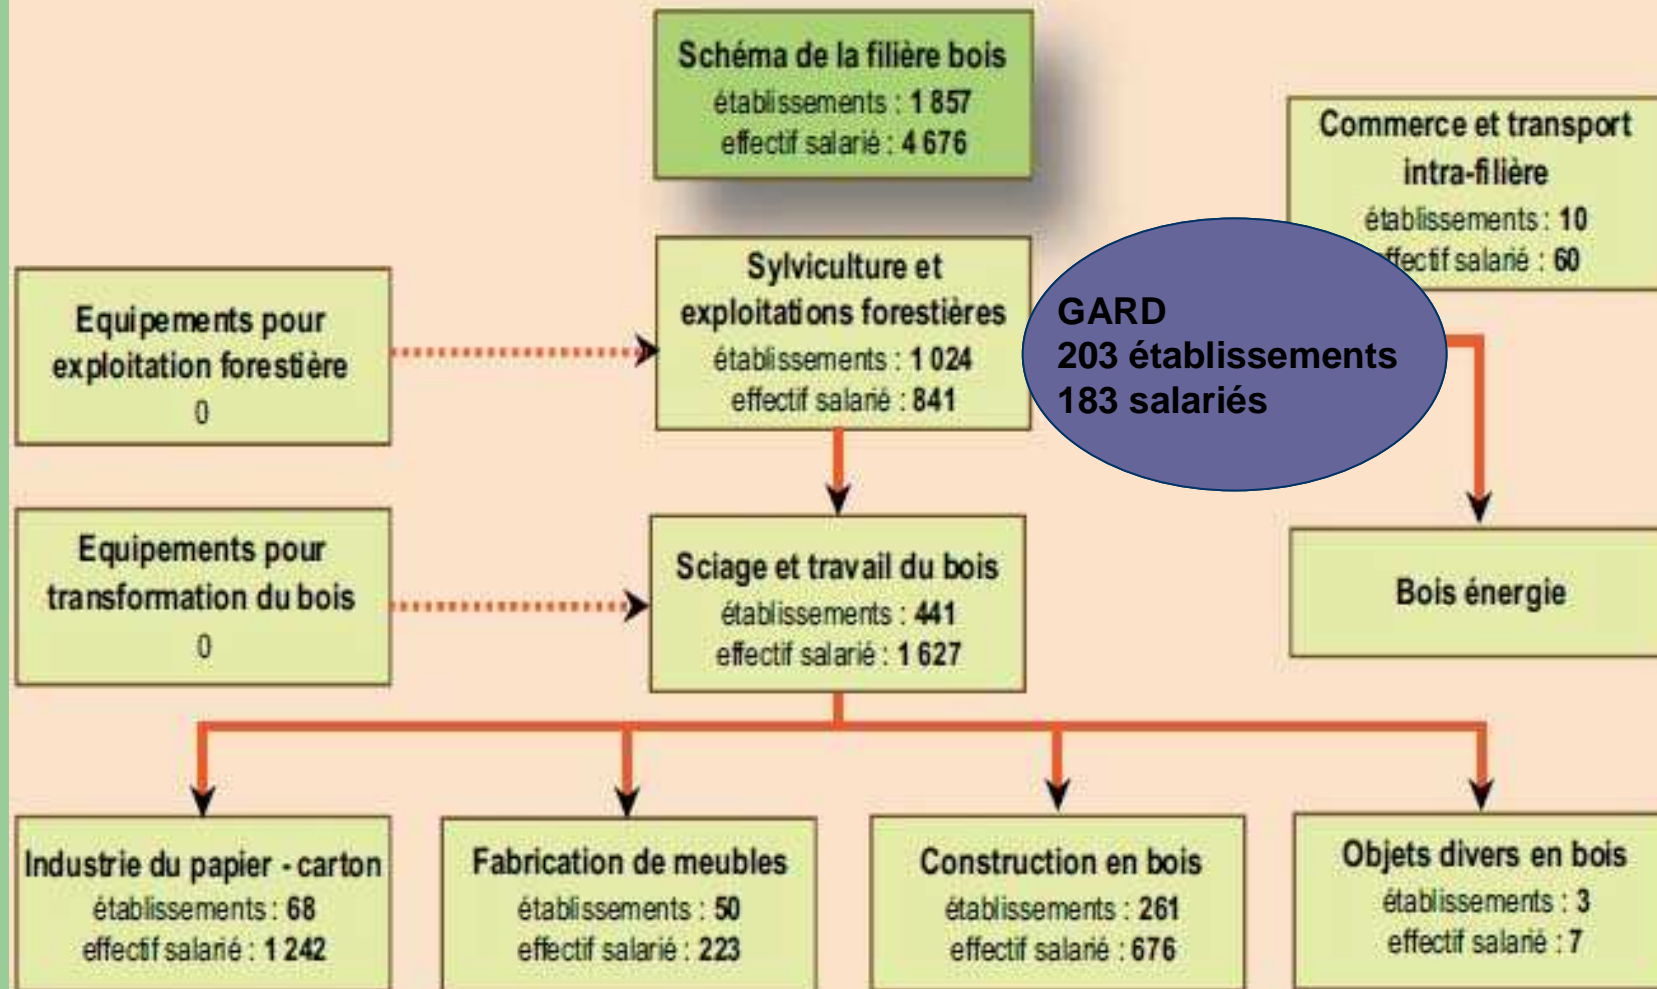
Schéma de la filière bois
établissements : 1 857
effectif salarié : 4 676

Commerce et transport intra-filière
établissements : 10
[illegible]ffectif salarié : 60

Equipements pour exploitation forestière
0

Sylviculture et exploitations forestières
établissements : 1 024
effectif salarié : 841

GARD
203 établissements
183 salariés

Equipements pour transformation du bois
0

Sciage et travail du bois
établissements : 441
effectif salarié : 1 627

Bois énergie

Industrie du papier - carton
établissements : 68
effectif salarié : 1 242

Fabrication de meubles
établissements : 50
effectif salarié : 223

Construction en bois
établissements : 261
effectif salarié : 676

Objets divers en bois
établissements : 3
effectif salarié : 7